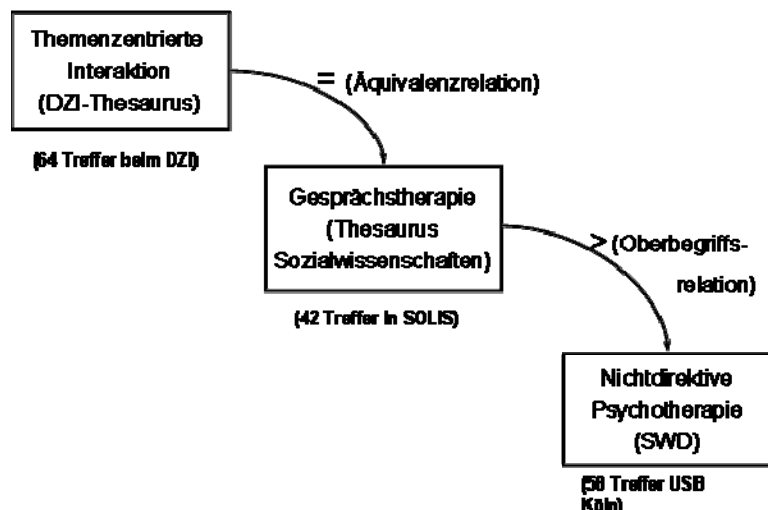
Themenzentrierte Interaktion (DZI-Thesaurus)

= (Äquivalenzrelation)

(64 Treffer beim DZI)

Gesprächstherapie (Thesaurus Sozialwissenschaften)

> (Oberbegriffs-relation)

(42 Treffer in SOLIS)

Nichtdirektive Psychotherapie (SWD)

(58 Treffer USB Köln)